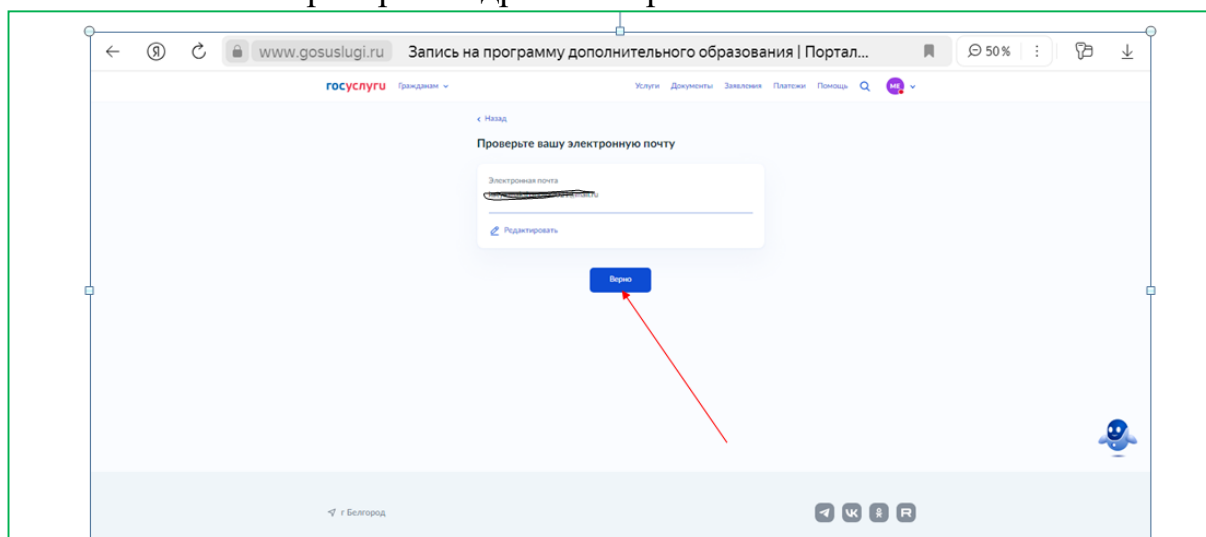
www.gosuslugi.ru Запись на программу дополнительного образования | Портал...

50 %

госуслуги Гражданам

Услуги Документы Заявления Платежи Помощь

МЕ

< Назад

Проверьте вашу электронную почту

Электронная почта

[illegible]

Редактировать

Верно

г Белгород